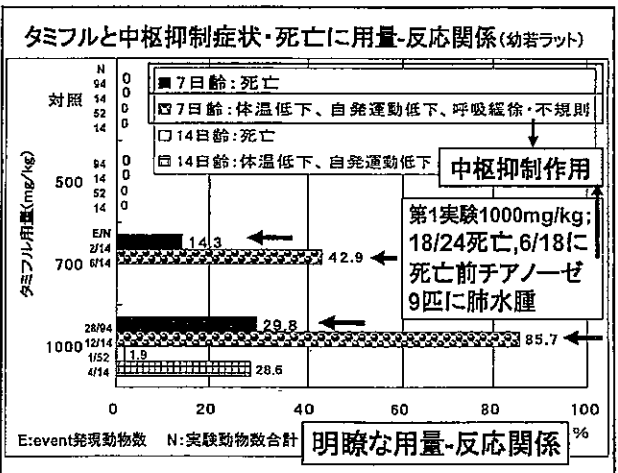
タミフルと中枢抑制症状・死亡に用量-反応関係(幼若ラット)

■7日齢：死亡
▨7日齢：体温低下、自発運動低下、呼吸緩徐・不規則
□14日齢：死亡
▤14日齢：体温低下、自発運動低下

中枢抑制作用

第1実験1000mg/kg; 18/24死亡,6/18に死亡前チアノーゼ 9匹に肺水腫

タミフル用量(mg/kg)

| | N | |
|---|---|---|
| 対照 | 94 | 0 |
| | 14 | 0 |
| | 52 | 0 |
| | 14 | 0 |
| 500 | 94 | 0 |
| | 14 | 0 |
| | 52 | 0 |
| | 14 | 0 |
| 700 | E/N | |
| | 2/14 | 14.3 |
| | 6/14 | 42.9 |
| 1000 | 28/94 | 29.8 |
| | 12/14 | 85.7 |
| | 1/52 | 1.9 |
| | 4/14 | 28.6 |

0 20 40 60 80 100 %

E:event発現動物数 N:実験動物数合計

明瞭な用量-反応関係